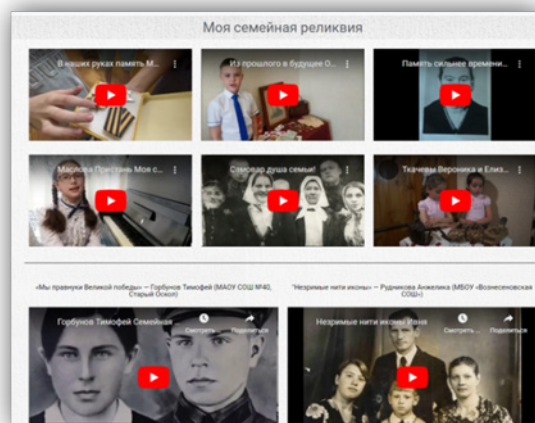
Моя семейная реликвия

В наших руках память М...

Из прошлого в будущее О...

Память сильнее времени...

Маслова Пристань Моя с...

Самовар душа семьи!

Ткачева Вероника и Елиз...

«Мы правнуки Великой победы» — Горбунов Тимофей (МАОУ СОШ №40, Старый Оскол)

"Незримые нити иконы" — Рудникова Анжелика (МБОУ «Вознесеновская СОШ»)

Горбунов Тимофей Семейная...

Смотреть позже

Поделиться

Незримые нити иконы Иеня

Смотреть позже

Поделиться